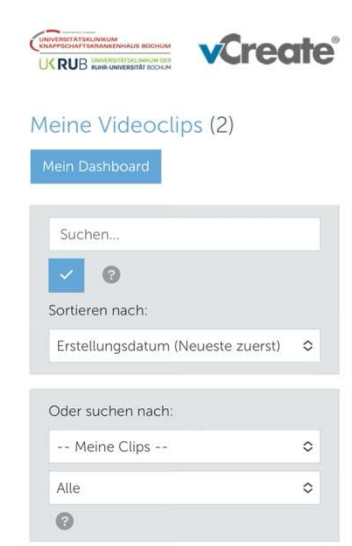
UNIVERSITÄTSKLINIKUM KNAPPSCHAFTSKRANKENHAUS BOCHUM
UKRUB UNIVERSITÄTSKLINIKUM DER RUHR-UNIVERSITÄT BOCHUM

vCreate®

Meine Videoclips (2)

Mein Dashboard

Suchen...

?

Sortieren nach:

Erstellungsdatum (Neueste zuerst)

Oder suchen nach:

-- Meine Clips --

Alle

?